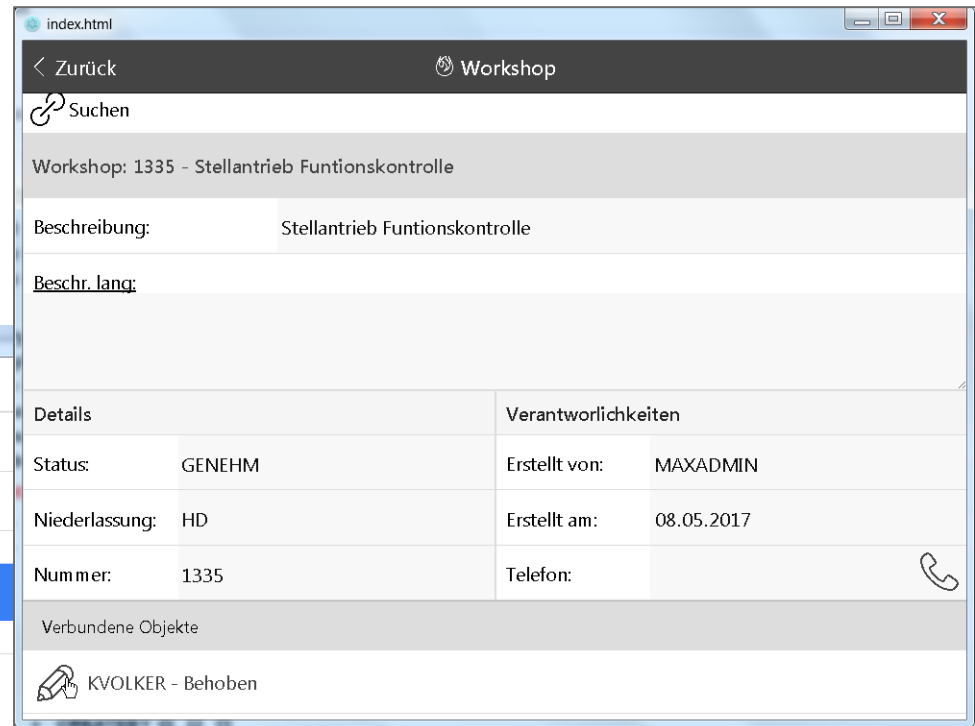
index.html

< Zurück

Workshop

Suchen

Workshop: 1335 - Stellantrieb Funtionskontrolle

Beschreibung: Stellantrieb Funtionskontrolle

Beschr. lang:

Details

| | |
|---|---|
| Status: | GENEHM |
| Niederlassung: | HD |
| Nummer: | 1335 |

Verantworlichkeiten

| | |
|---|---|
| Erstellt von: | MAXADMIN |
| Erstellt am: | 08.05.2017 |
| Telefon: | |

Verbundene Objekte

KVOLKER - Behoben